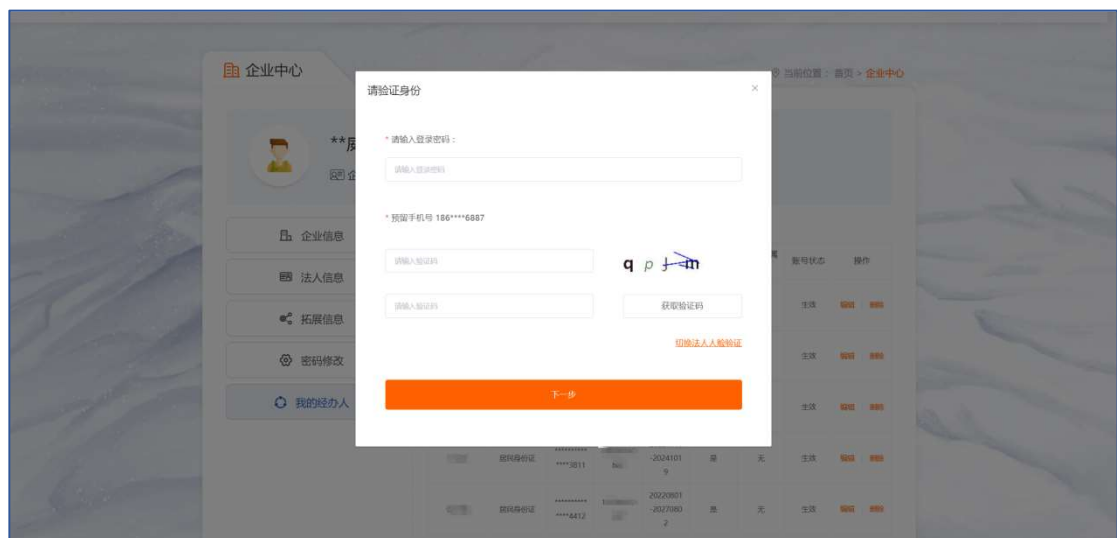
企业中心

当前位置： 首页 > 企业中心

**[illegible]

企业信息

法人信息

拓展信息

密码修改

我的经办人

请验证身份

×

* 请输入登录密码：

请输入登录密码

* 预留手机号 186****6887

请输入验证码

q p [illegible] m

请输入验证码

获取验证码

切换法人人脸验证

下一步

账号状态

操作

生效 编辑 删除

生效 编辑 删除

生效 编辑 删除

居民身份证 ***********3811 -20241019 是 无 生效 编辑 删除

居民身份证 ***********4412 20220801 -20270802 是 无 生效 编辑 删除